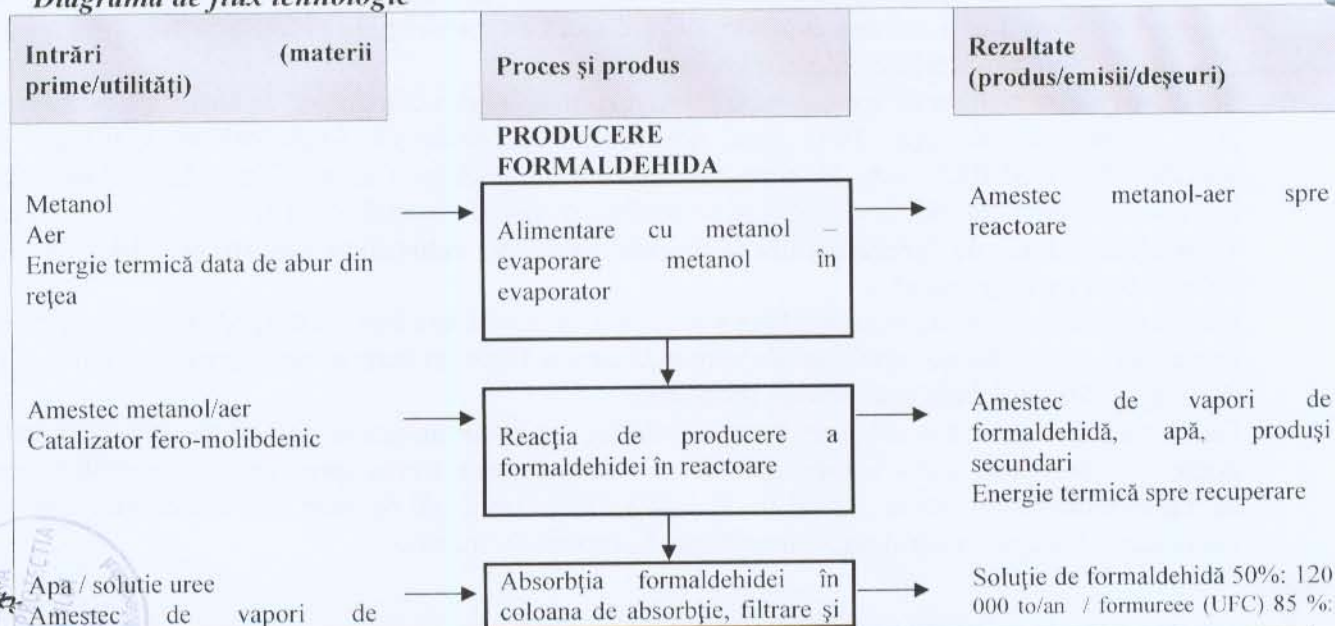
Diagrama de flux tehnologic

| Intrări (materii prime/utilităţi) | Proces şi produs | Rezultate (produs/emisii/deşeuri) |
|---|---|---|
| | PRODUCERE FORMALDEHIDA | |
| Metanol<br>Aer<br>Energie termică data de abur din reţea | Alimentare cu metanol – evaporare metanol în evaporator | Amestec metanol-aer spre reactoare |
| Amestec metanol/aer<br>Catalizator fero-molibdenic | Reacţia de producere a formaldehidei în reactoare | Amestec de vapori de formaldehidă, apă, produşi secundari<br>Energie termică spre recuperare |
| Apa / solutie uree<br>Amestec de vapori de | Absorbţia formaldehidei în coloana de absorbţie, filtrare şi | Soluţie de formaldehidă 50%: 120 000 to/an / formureee (UFC) 85 %: |